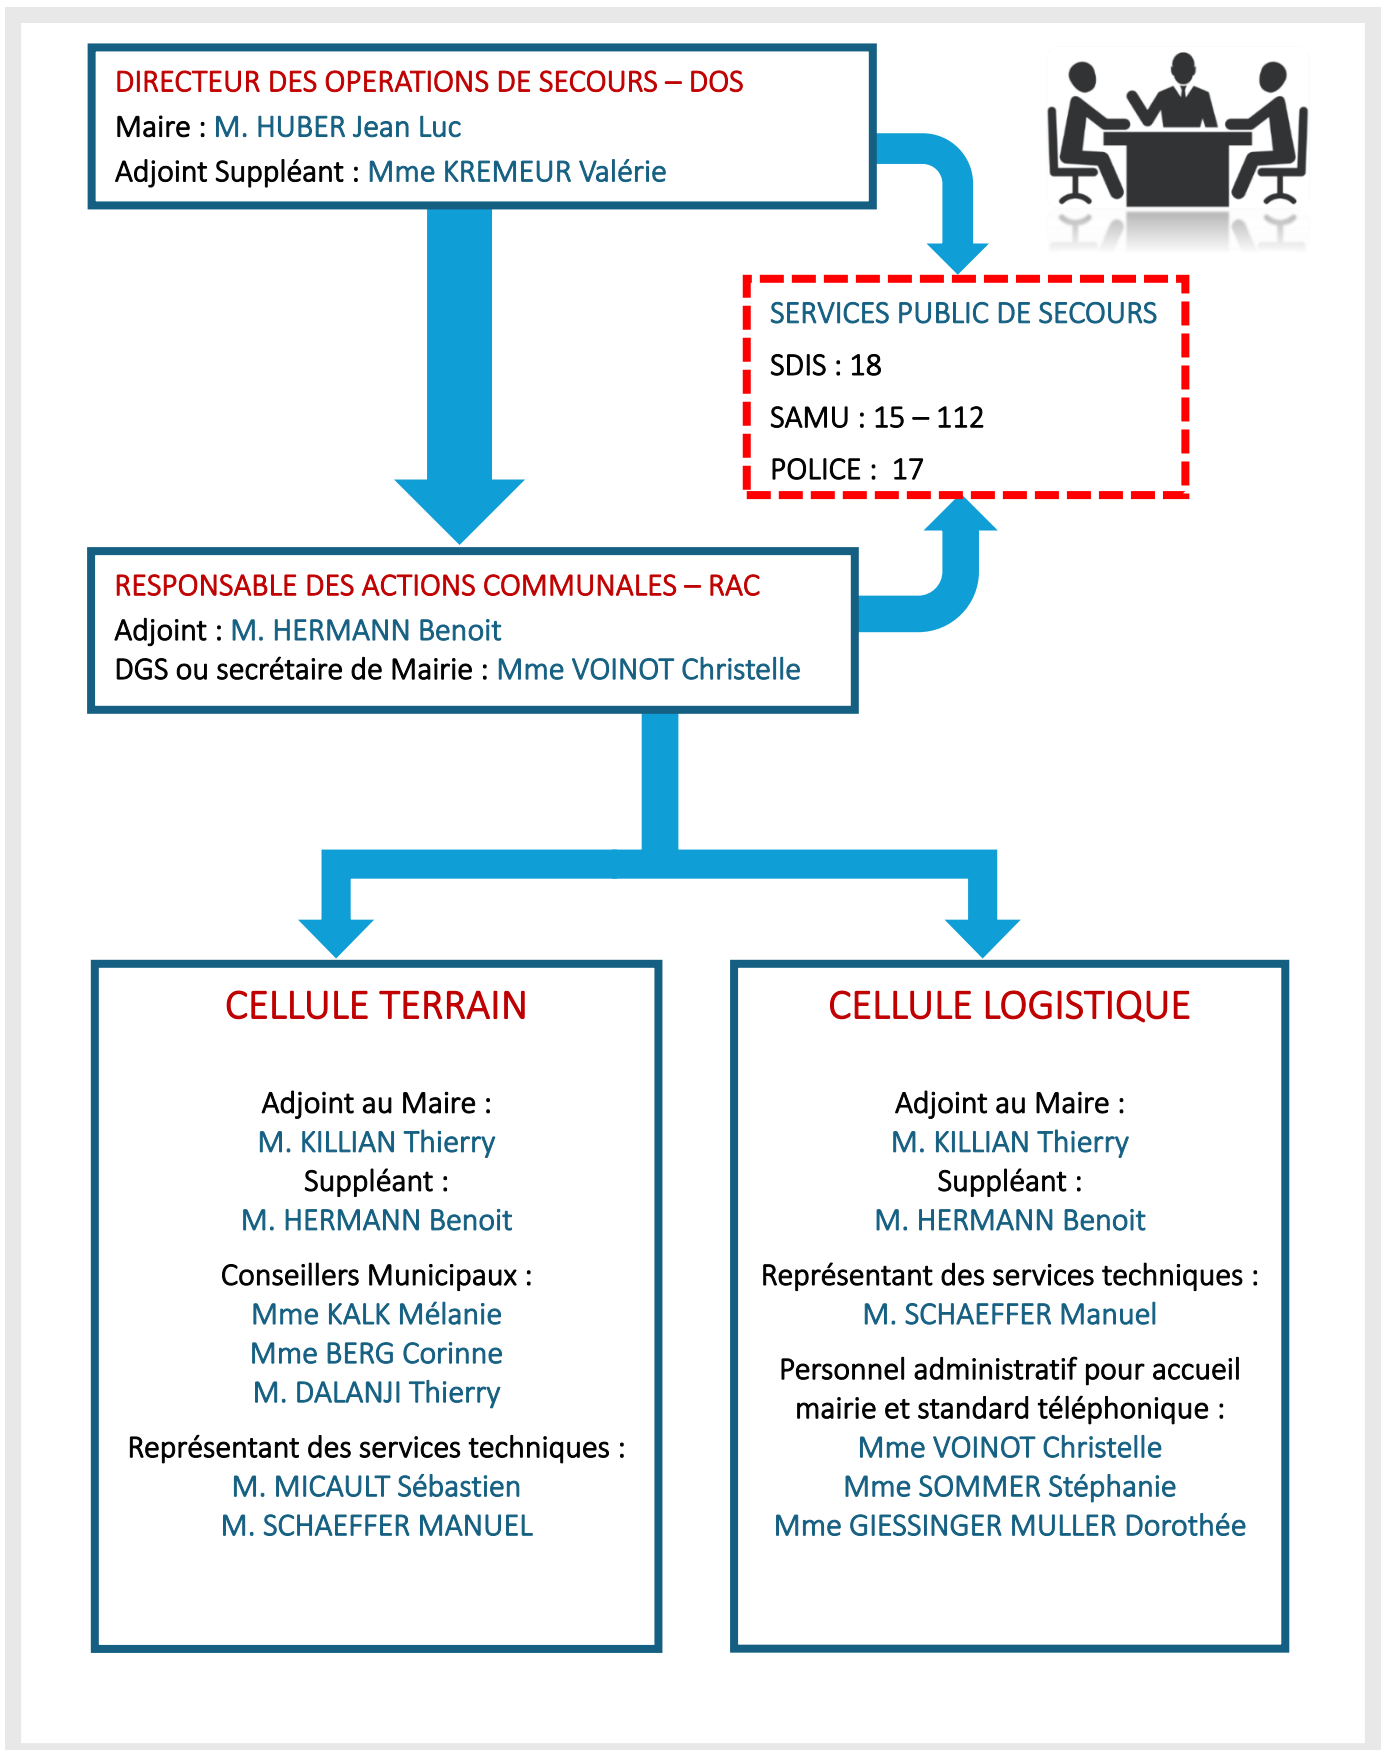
DIRECTEUR DES OPERATIONS DE SECOURS – DOS
Maire : M. HUBER Jean Luc
Adjoint Suppléant : Mme KREMEUR Valérie

SERVICES PUBLIC DE SECOURS
SDIS : 18
SAMU : 15 – 112
POLICE : 17

RESPONSABLE DES ACTIONS COMMUNALES – RAC
Adjoint : M. HERMANN Benoit
DGS ou secrétaire de Mairie : Mme VOINOT Christelle

CELLULE TERRAIN

Adjoint au Maire :
M. KILLIAN Thierry
Suppléant :
M. HERMANN Benoit

Conseillers Municipaux :
Mme KALK Mélanie
Mme BERG Corinne
M. DALANJI Thierry

Représentant des services techniques :
M. MICAULT Sébastien
M. SCHAEFFER MANUEL

CELLULE LOGISTIQUE

Adjoint au Maire :
M. KILLIAN Thierry
Suppléant :
M. HERMANN Benoit

Représentant des services techniques :
M. SCHAEFFER Manuel

Personnel administratif pour accueil mairie et standard téléphonique :
Mme VOINOT Christelle
Mme SOMMER Stéphanie
Mme GIESSINGER MULLER Dorothée